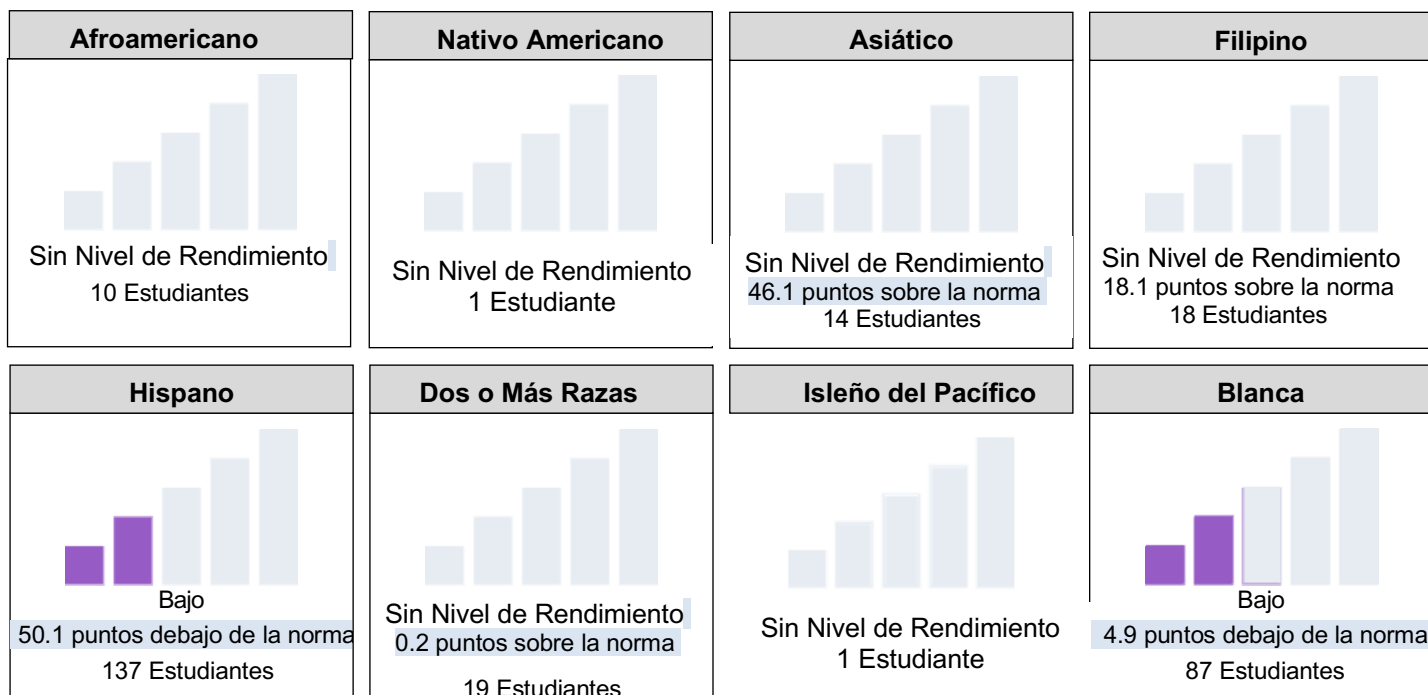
Afroamericano

Sin Nivel de Rendimiento
10 Estudiantes

Nativo Americano

Sin Nivel de Rendimiento
1 Estudiante

Asiático

Sin Nivel de Rendimiento
46.1 puntos sobre la norma
14 Estudiantes

Filipino

Sin Nivel de Rendimiento
18.1 puntos sobre la norma
18 Estudiantes

Hispano

Bajo
50.1 puntos debajo de la norma
137 Estudiantes

Dos o Más Razas

Sin Nivel de Rendimiento
0.2 puntos sobre la norma
19 Estudiantes

Isleño del Pacífico

Sin Nivel de Rendimiento
1 Estudiante

Blanca

Bajo
4.9 puntos debajo de la norma
87 Estudiantes